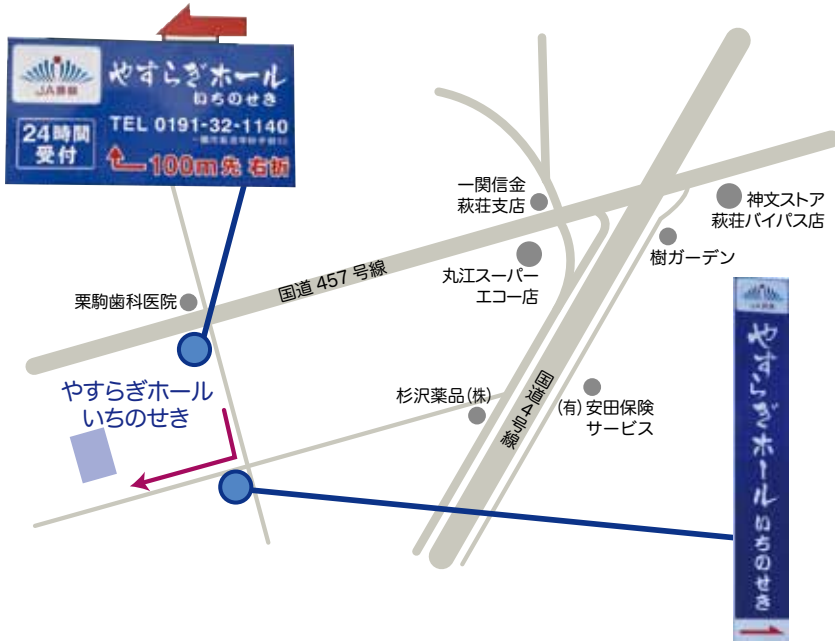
JA
やすらぎホール
いちのせき
24時間受付
TEL 0191-32-1140
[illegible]
100m先 右折

一関信金
萩荘支店

神文ストア
萩荘バイパス店

樹ガーデン

丸江スーパー
エコー店

国道 457 号線

栗駒歯科医院

やすらぎホール
いちのせき

杉沢薬品(株)

国道4号線

(有) 安田保険
サービス

JA
やすらぎホール
いちのせき